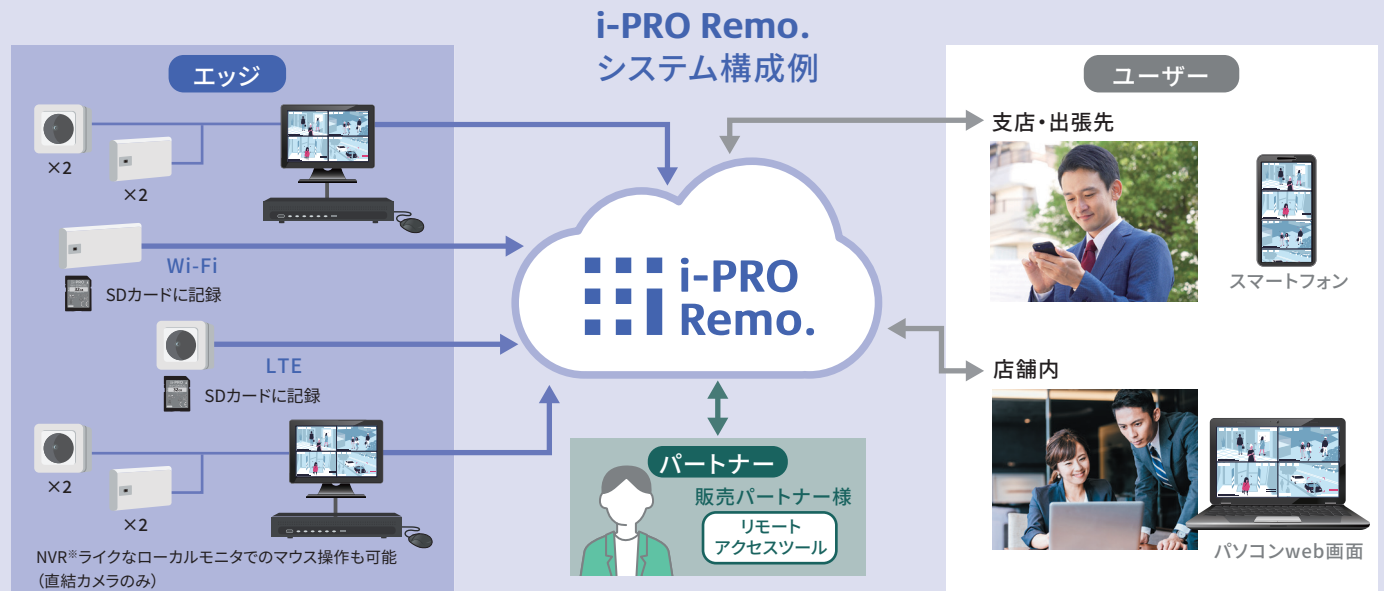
i-PRO Remo.
システム構成例

エッジ

×2

×2

Wi-Fi

SDカードに記録

LTE

SDカードに記録

×2

×2

NVR※ライクなローカルモニタでのマウス操作も可能
（直結カメラのみ）

i-PRO Remo.

パートナー

販売パートナー様

リモート
アクセスツール

ユーザー

支店・出張先

スマートフォン

店舗内

パソコンweb画面